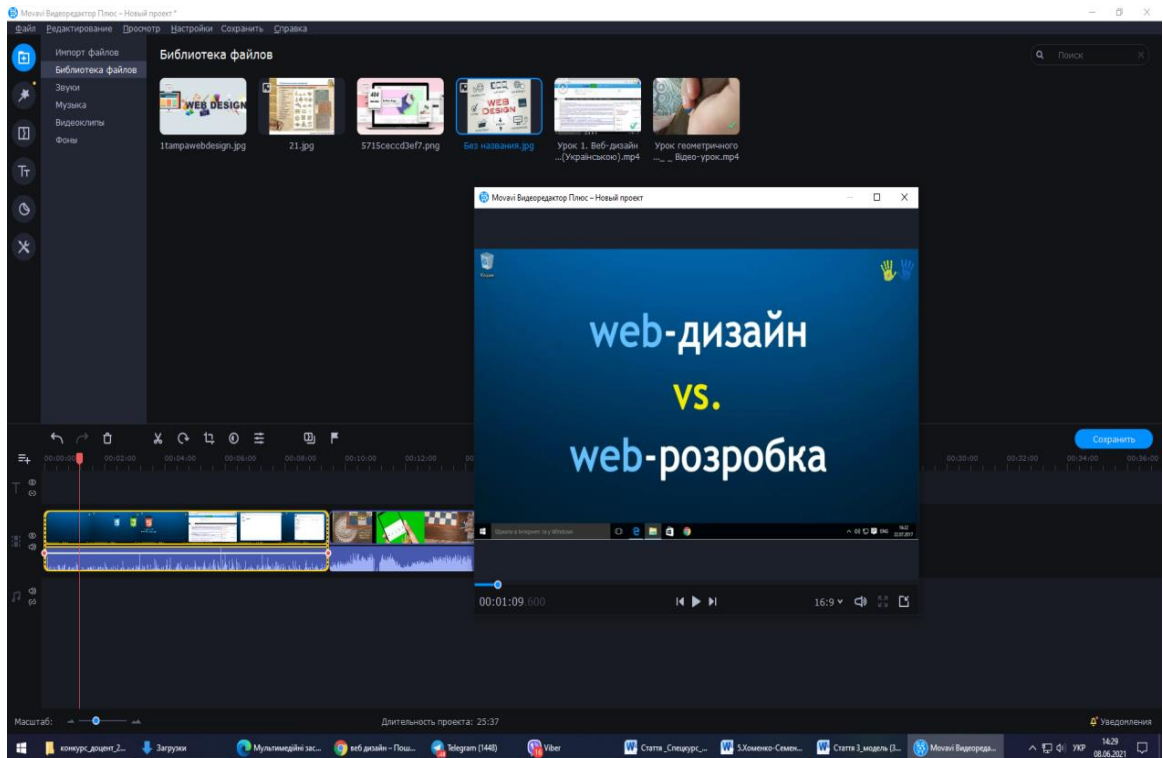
Movavi Видеоредактор Плюс – Новый проект*

Файл Редактирование Просмотр Настройки Сохранить Справка

Импорт файлов
Библиотека файлов
Звуки
Музыка
Видеоклипы
Фоны

Библиотека файлов

Поиск

1tampawebdesign.jpg
21.jpg
5715ceccd3ef7.png
Без названия.jpg
Урок 1. Веб-дизайн ...(Українською).mp4
Урок геометричного ... Відео-урок.mp4

Movavi Видеоредактор Плюс – Новый проект

web-дизайн
vs.
web-розробка

00:01:09.600
16:9

Сохранить

00:00:00 00:02:00 00:04:00 00:06:00 00:08:00 00:10:00 00:12:00 00:30:00 00:32:00 00:34:00 00:36:00

Масштаб:
Длительность проекта: 25:37
Уведомления

конкурс_доцент_2... Загрузки Мультимедійні зас... веб дизайн – Пош... Telegram (1448) Viber Стаття_Спецкурс_... 5.Хоменко-Семен... Стаття 3_модель (3... Movavi Видеореда...
УКР 14:29 08.06.2021